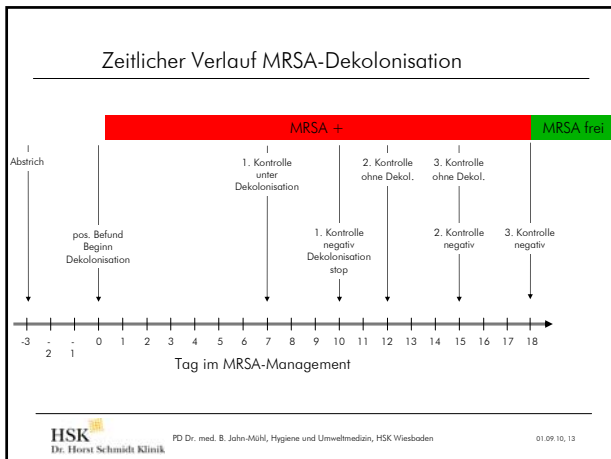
Zeitlicher Verlauf MRSA-Dekolonisation

MRSA +

MRSA frei

Abstrich

pos. Befund Beginn Dekolonisation

1. Kontrolle unter Dekolonisation

1. Kontrolle negativ Dekolonisation stop

2. Kontrolle ohne Dekol.

3. Kontrolle ohne Dekol.

2. Kontrolle negativ

3. Kontrolle negativ

-3 -2 -1 0 1 2 3 4 5 6 7 8 9 10 11 12 13 14 15 16 17 18

Tag im MRSA-Management

HSK Dr. Horst Schmidt Klinik

PD Dr. med. B. Jahn-Mühl, Hygiene und Umweltmedizin, HSK Wiesbaden

01.09.10, 13